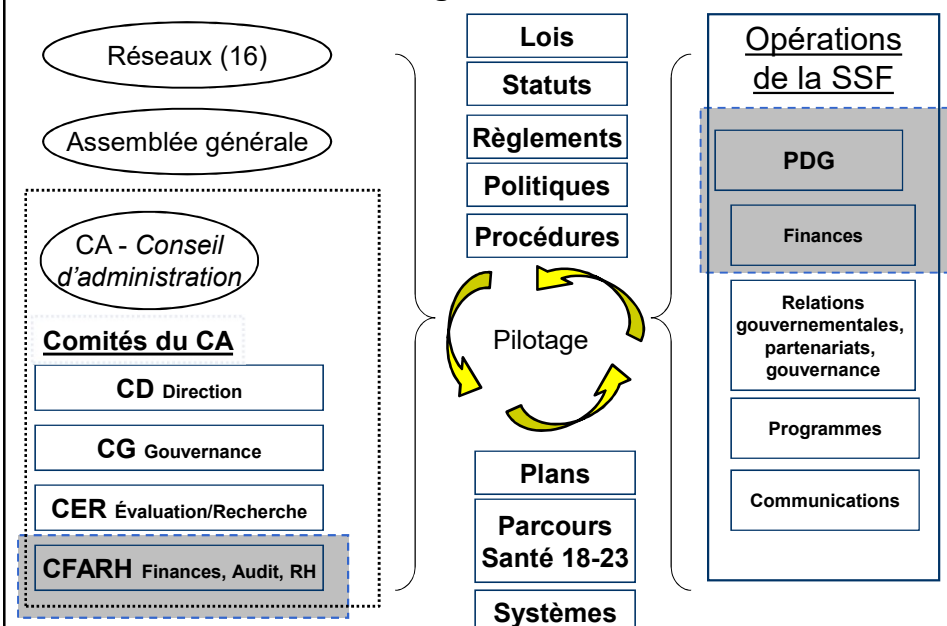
Réseaux (16)

Assemblée générale

CA - *Conseil d'administration*

Comités du CA

CD Direction

CG Gouvernance

CER Évaluation/Recherche

CFARH Finances, Audit, RH

Lois

Statuts

Règlements

Politiques

Procédures

Pilotage

Plans

Parcours Santé 18-23

Systèmes

Opérations de la SSF

PDG

Finances

Relations gouvernementales, partenariats, gouvernance

Programmes

Communications